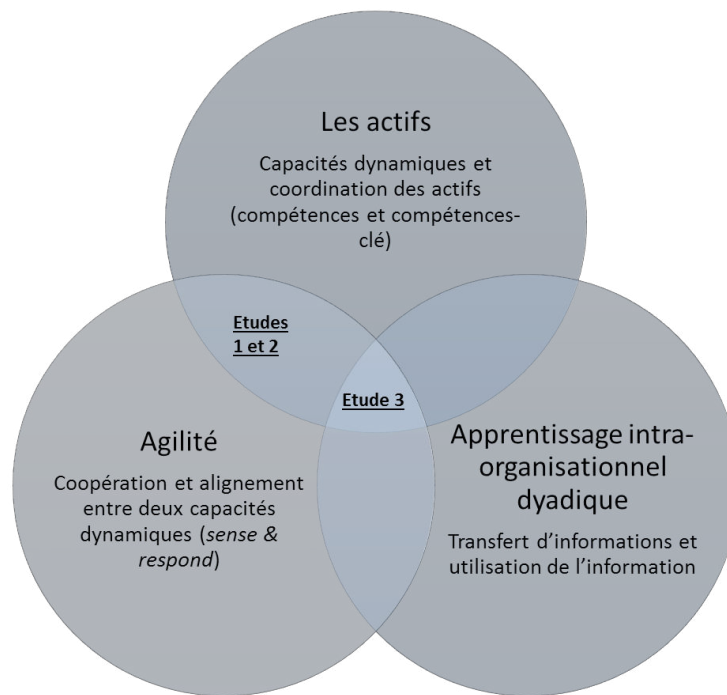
Les actifs

Capacités dynamiques et coordination des actifs (compétences et compétences-clé)

Etudes 1 et 2

Etude 3

Agilité

Coopération et alignement entre deux capacités dynamiques (*sense & respond*)

Apprentissage intra-organisationnel dyadique

Transfert d'informations et utilisation de l'information